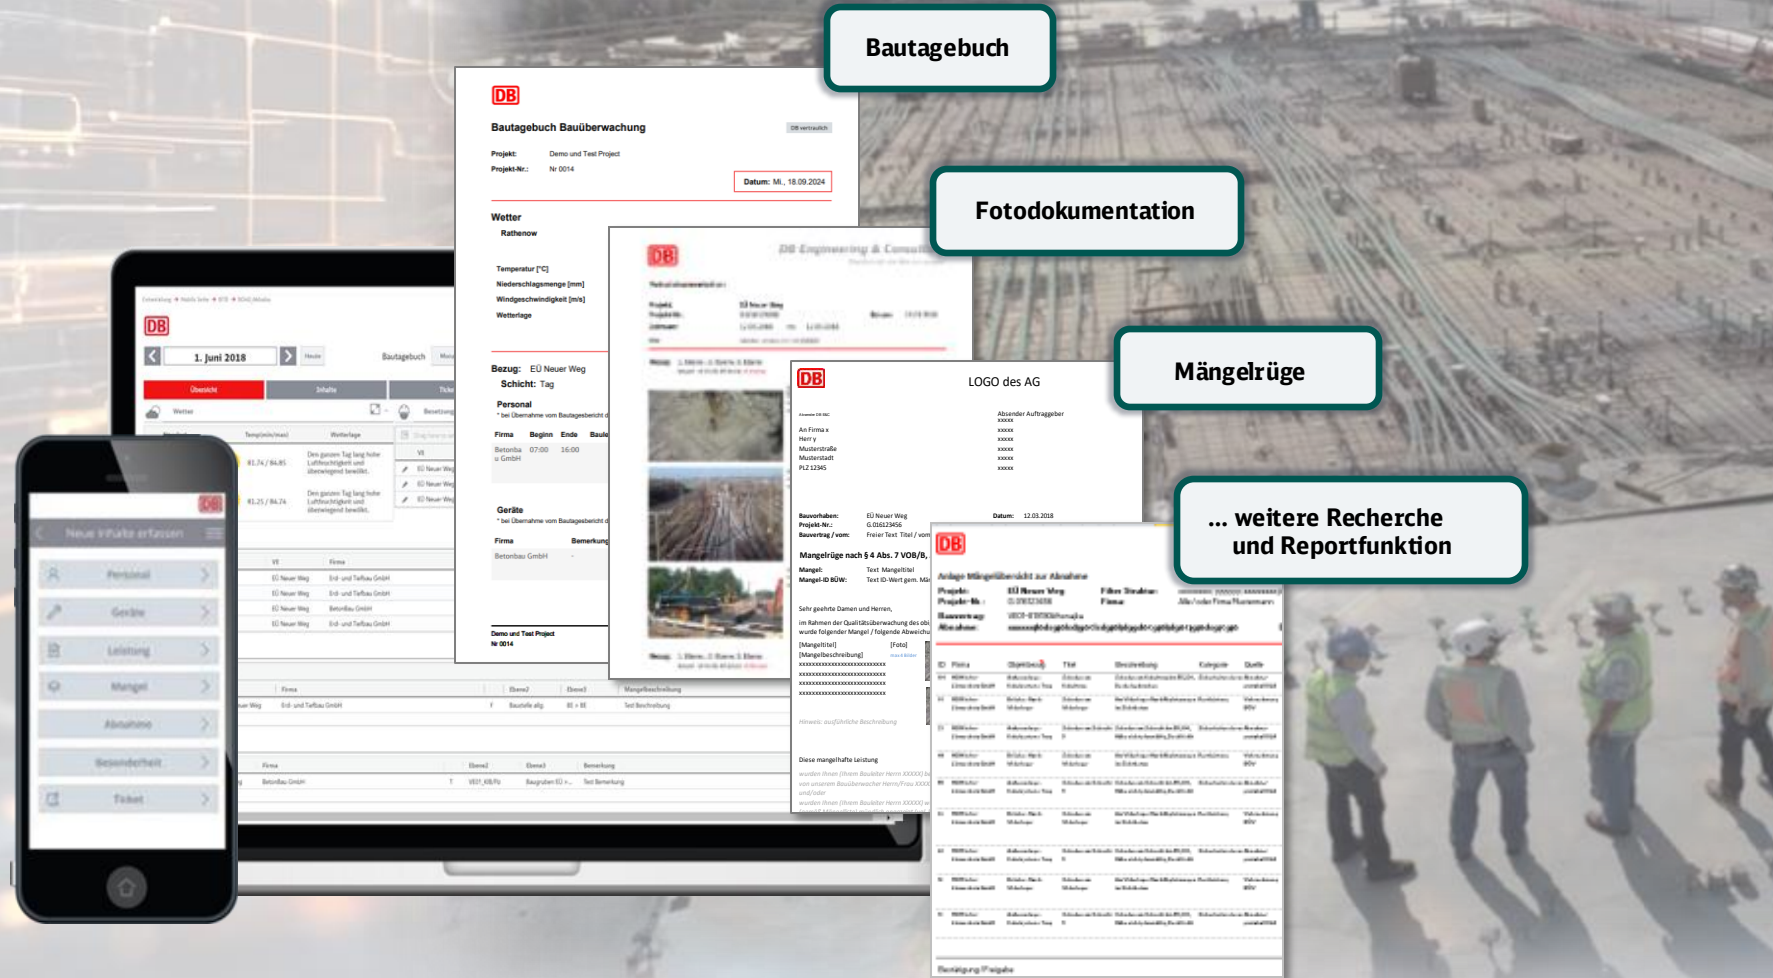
Bautagebuch

Fotodokumentation

Mängelrüge

... weitere Recherche und Reportfunktion

DB

Bautagebuch Bauüberwachung

DB vertraulich

Projekt: Demo und Test Project
Projekt-Nr.: Nr 0014

Datum: Mi., 18.09.2024

Wetter
Rathenow

Temperatur [°C]
Niederschlagsmenge [mm]
Windgeschwindigkeit [m/s]
Wetterlage

Bezug: EÜ Neuer Weg
Schicht: Tag

Personal
* bei Übernahme vom Bautagesbericht d

Firma Beginn Ende Baule
Betonba u GmbH 07:00 16:00

Geräte
* bei Übernahme vom Bautagesbericht d

Firma Bemerkung
Betonbau GmbH -

Demo und Test Project
Nr 0014

DB

DB Engineering & Consult

DB

LOGO des AG

Absender Auftraggeber

An Firma x
Herr y
Musterstraße
Musterstadt
PLZ 12345

Bauvorhaben: EÜ Neuer Weg
Projekt-Nr.: G.016123456
Bauvertrag / vom: Freier Text Titel / vom

Datum: 12.03.2018

Mangelrüge nach § 4 Abs. 7 VOB/B,

Mangel: Text Mangeltitel
Mangel-ID BÜW: Text ID-Wert gem. Mä

Sehr geehrte Damen und Herren,

im Rahmen der Qualitätsüberwachung des obi wurde folgender Mangel / folgende Abweichu

[Mangeltitel] [Foto]
[Mangelbeschreibung]

Diese mangelhafte Leistung

DB

DB

1. Juni 2018

Heute

Bautagebuch

Übersicht

Inhalte

Wetter

EÜ Neuer Weg
EÜ Neuer Weg
EÜ Neuer Weg

Firma
EÜ Neuer Weg Erd- und Tiefbau GmbH
EÜ Neuer Weg Erd- und Tiefbau GmbH
EÜ Neuer Weg Betonbau GmbH
EÜ Neuer Weg Erd- und Tiefbau GmbH

Firma Ebene2 Ebene3 Mangelbeschreibung
Erd- und Tiefbau GmbH Bauteile allg. Test Beschreibung

Firma Ebene2 Ebene3 Bemerkung
Betonbau GmbH Test Bemerkung

DB

Neue Inhalte erfassen

Personal

Geräte

Leistung

Mangel

Abnahme

Besonderheit

Ticket